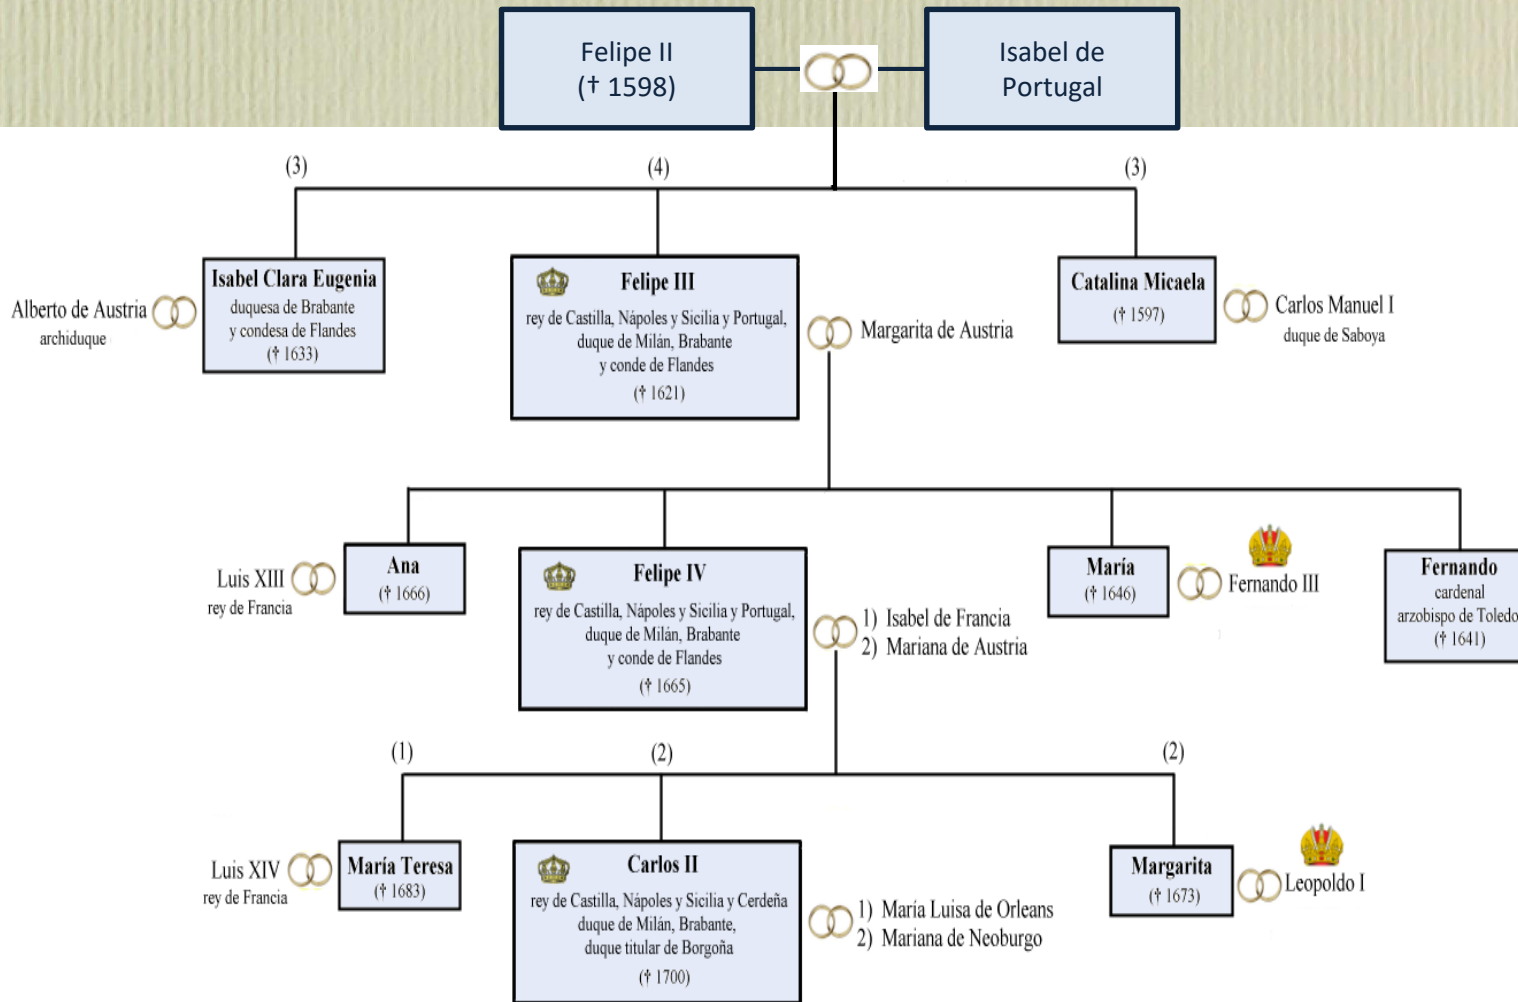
Felipe II
(† 1598)

Isabel de Portugal

(3)

(4)

(3)

Alberto de Austria
archiduque

Isabel Clara Eugenia
duquesa de Brabante
y condesa de Flandes
(† 1633)

Felipe III
rey de Castilla, Nápoles y Sicilia y Portugal, duque de Milán, Brabante y conde de Flandes
(† 1621)

Margarita de Austria

Catalina Micaela
(† 1597)

Carlos Manuel I
duque de Saboya

Luis XIII
rey de Francia

Ana
(† 1666)

Felipe IV
rey de Castilla, Nápoles y Sicilia y Portugal, duque de Milán, Brabante y conde de Flandes
(† 1665)

1) Isabel de Francia
2) Mariana de Austria

María
(† 1646)

Fernando III

Fernando
cardenal
arzobispo de Toledo
(† 1641)

(1)

(2)

(2)

Luis XIV
rey de Francia

María Teresa
(† 1683)

Carlos II
rey de Castilla, Nápoles y Sicilia y Cerdeña
duque de Milán, Brabante,
duque titular de Borgoña
(† 1700)

1) María Luisa de Orleans
2) Mariana de Neoburgo

Margarita
(† 1673)

Leopoldo I